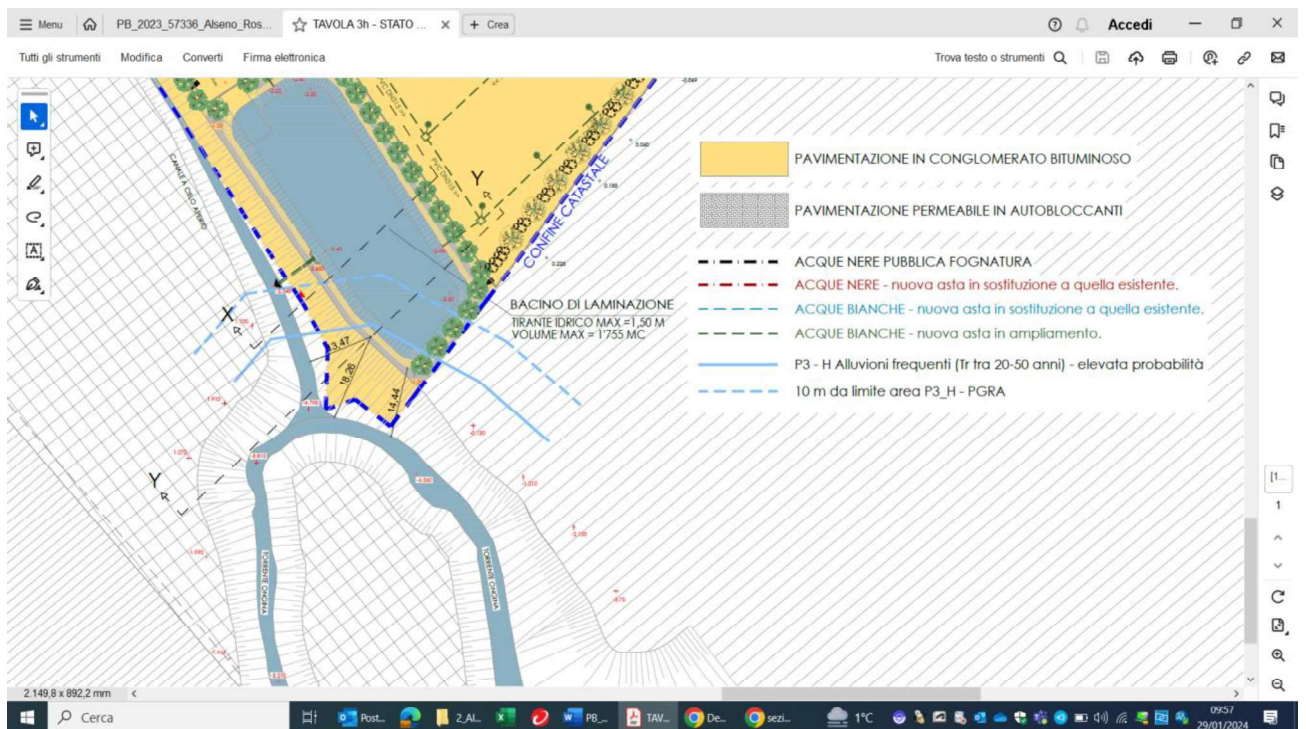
Menu PB_2023_57336_Alseno_Ros... TAVOLA 3h - STATO ... × + Crea Accedi

Tutti gli strumenti Modifica Converti Firma elettronica Trova testo o strumenti

PAVIMENTAZIONE IN CONGLOMERATO BITUMINOSO

PAVIMENTAZIONE PERMEABILE IN AUTOBLOCCANTI

ACQUE NERE PUBBLICA FOGNATURA

ACQUE NERE - nuova asta in sostituzione a quella esistente.

ACQUE BIANCHE - nuova asta in sostituzione a quella esistente.

ACQUE BIANCHE - nuova asta in ampliamento.

P3 - H Alluvioni frequenti (Tr tra 20-50 anni) - elevata probabilità

10 m da limite area P3_H - PGRA

CONFINE CATASTALE

Y

X

Y

BACINO DI LAMINAZIONE
TIRANTE IDRICO MAX = 1,50 M
VOLUME MAX = 1'755 MC

3.47
18.26
14.44

CANALE A CIELO APERTO

TORRENTE CHIODINA

TORRENTE CHIODINA

2.149,8 x 892,2 mm

1

Cerca Post... 2_Al... PB_... TAV... De... sezi... 1°C 09:57 29/01/2024